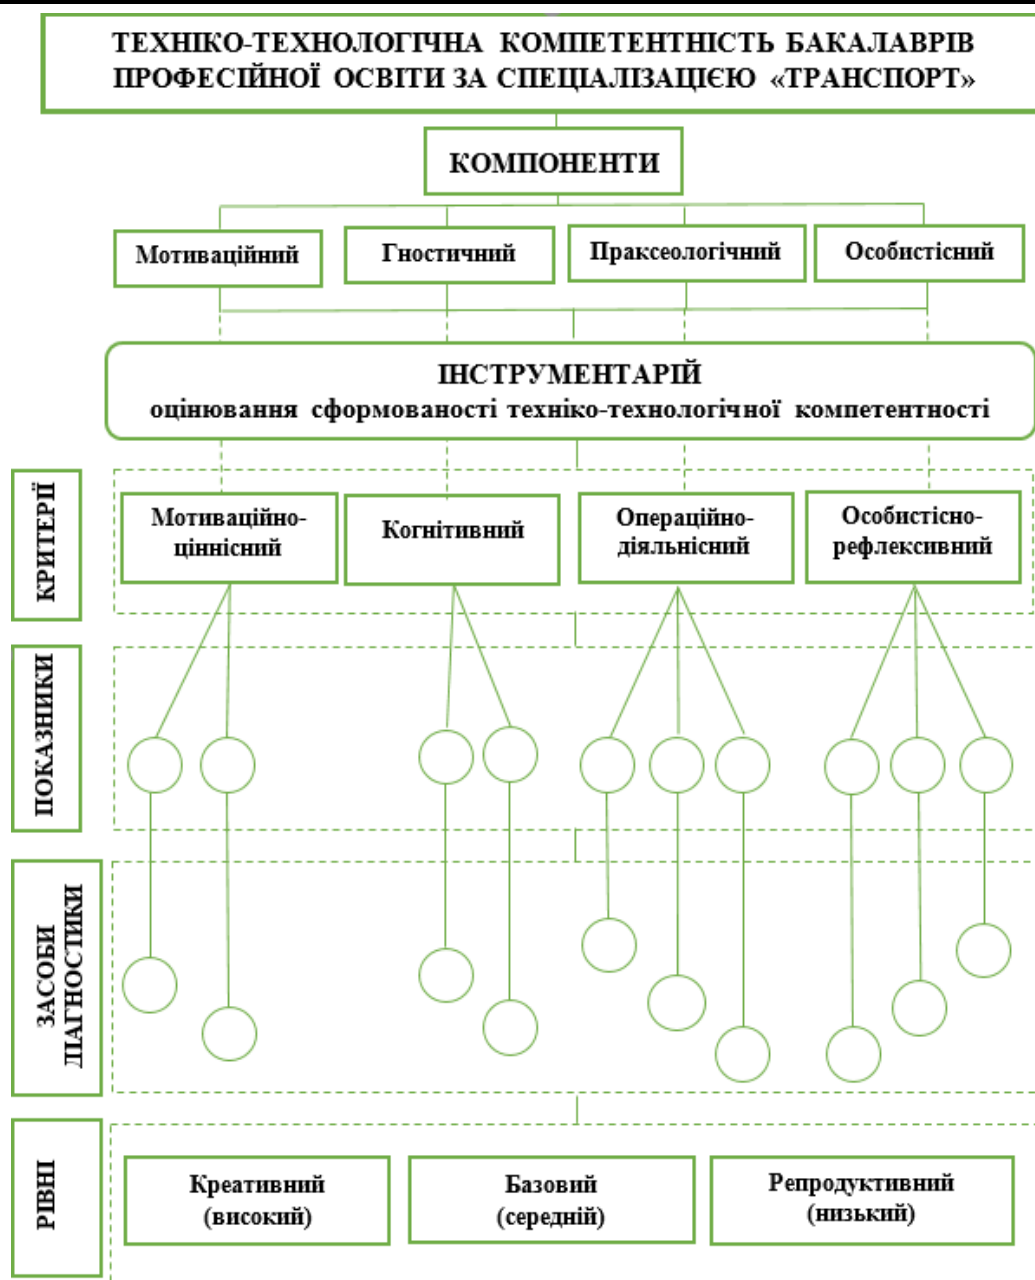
ТЕХНІКО-ТЕХНОЛОГІЧНА КОМПЕТЕНТНІСТЬ БАКАЛАВРІВ ПРОФЕСІЙНОЇ ОСВІТИ ЗА СПЕЦІАЛІЗАЦІЄЮ «ТРАНСПОРТ»

КОМПОНЕНТИ

Мотиваційний

Гностичний

Праксеологічний

Особистісний

ІНСТРУМЕНТАРІЙ
оцінювання сформованості техніко-технологічної компетентності

КРИТЕРІЇ

Мотиваційно-ціннісний

Когнітивний

Операційно-діяльнісний

Особистісно-рефлексивний

ПОКАЗНИКИ

ЗАСОБИ ДІАГНОСТИКИ

РІВНІ

Креативний (високий)

Базовий (середній)

Репродуктивний (низький)